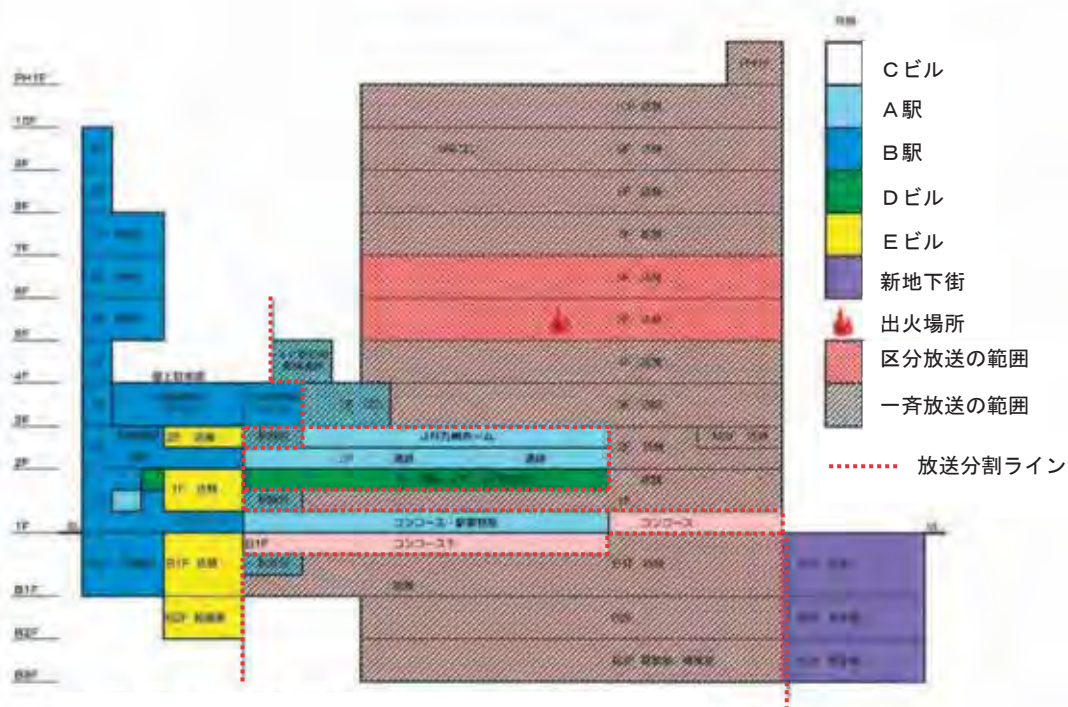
凡例
Cビル
A駅
B駅
Dビル
Eビル
新地下街
出火場所
区分放送の範囲
一斉放送の範囲
放送分割ライン

PH1F
10F
9F
8F
7F
6F
5F
4F
3F
2F
1F
B1F
B2F
B3F

2F 店舗
1F 店舗
B1F 店舗
B2F 駐車場
JR九州ホーム
コンコース・駅事務所
コンコース
B1F
コンコース下
屋上駐車場
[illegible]